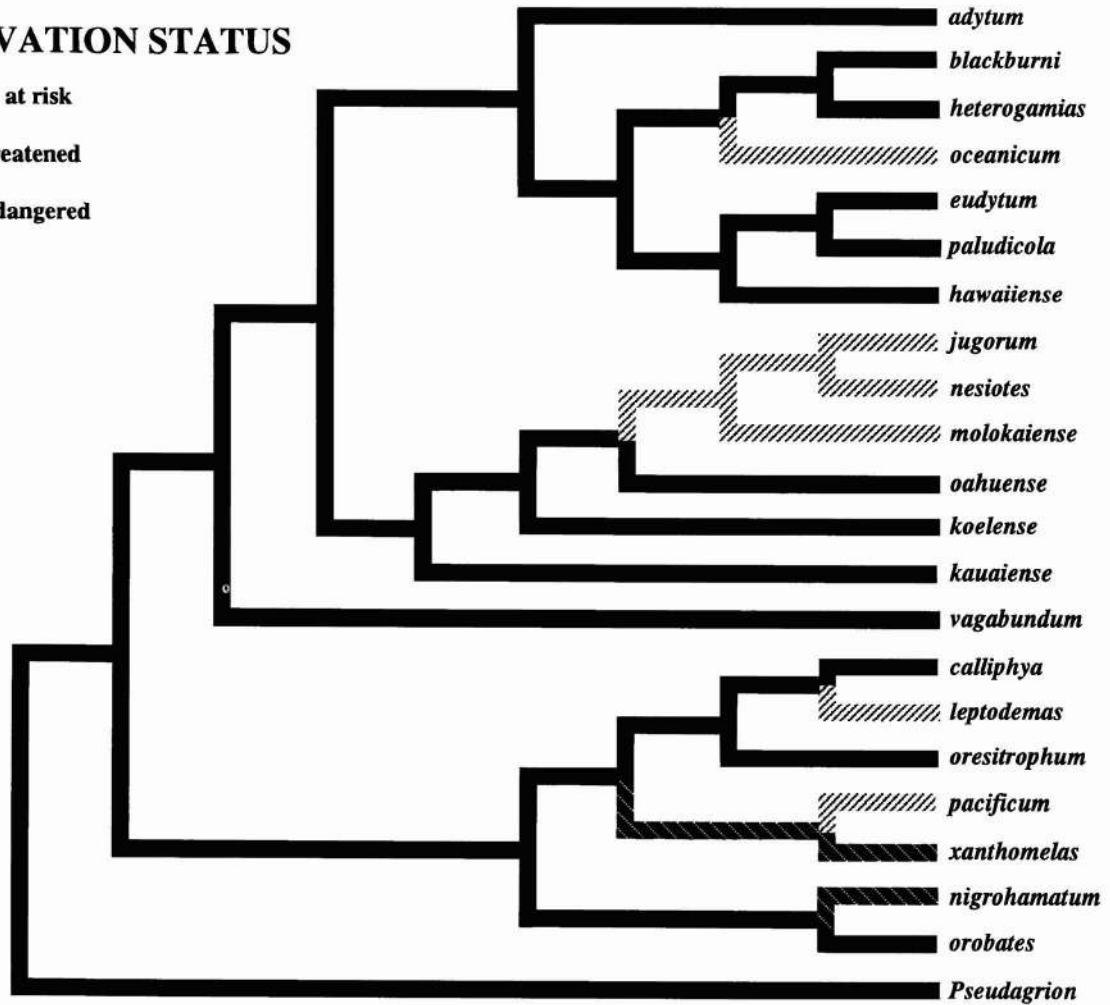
VATION STATUS

at risk

eatened

dangered

adytum
blackburni
heterogamias
oceanicum
eudytum
paludicola
hawaiiense
jugorum
nesiotes
molokaiense
oahuense
koelense
kauaiense
vagabundum
calliphya
leptodemas
oresitrophum
pacificum
xanthomelas
nigrohamatum
orobates
Pseudagrion